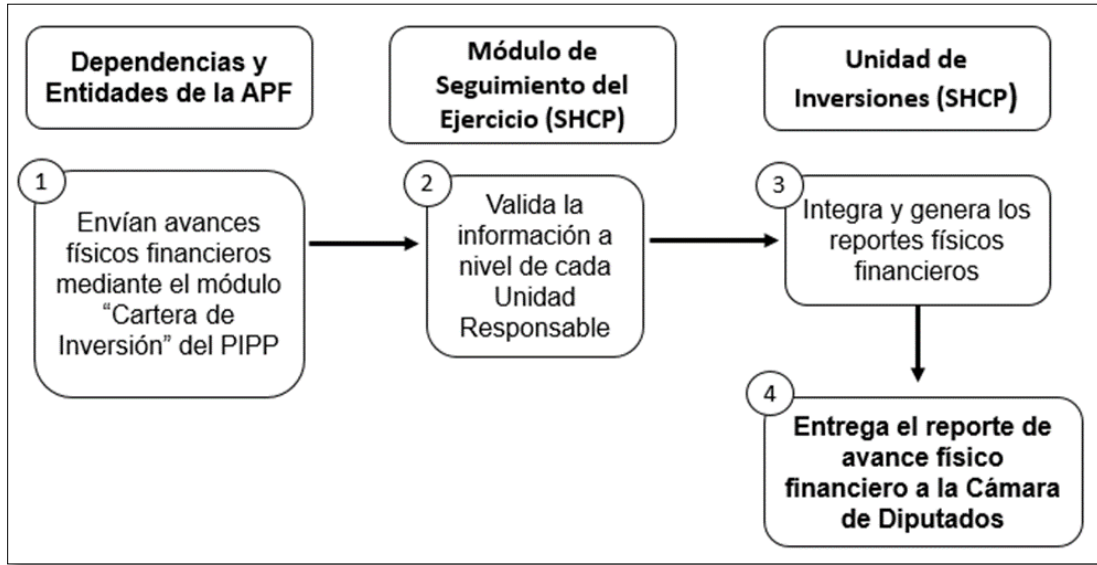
Dependencias y Entidades de la APF

Módulo de Seguimiento del Ejercicio (SHCP)

Unidad de Inversiones (SHCP)

1
Envían avances físicos financieros mediante el módulo "Cartera de Inversión" del PIPP

2
Valida la información a nivel de cada Unidad Responsable

3
Integra y genera los reportes físicos financieros

4
Entrega el reporte de avance físico financiero a la Cámara de Diputados